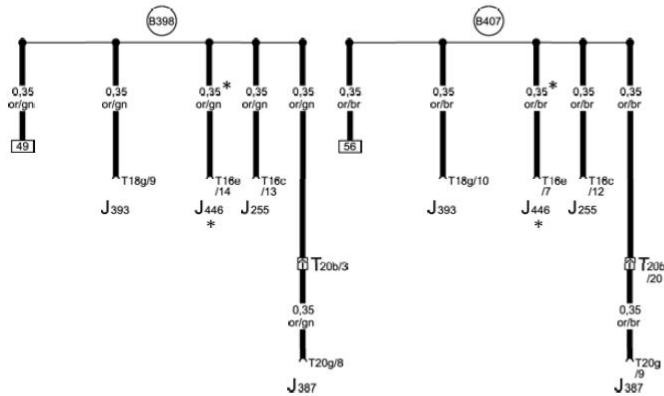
B398

0,35 or/gn
49

0,35 or/gn
T18g/9
J393

0,35 or/gn *
T16e /14
J446 *

0,35 or/gn
T16c /13
J255

0,35 or/gn
T20b/3
0,35 or/gn
T20g/8
J387

B407

0,35 or/br
56

0,35 or/br
T18g/10
J393

0,35 or/br *
T16e /7
J446 *

0,35 or/br
T16c /12
J255

0,35 or/br
T20b /20
0,35 or/br
T20g /9
J387